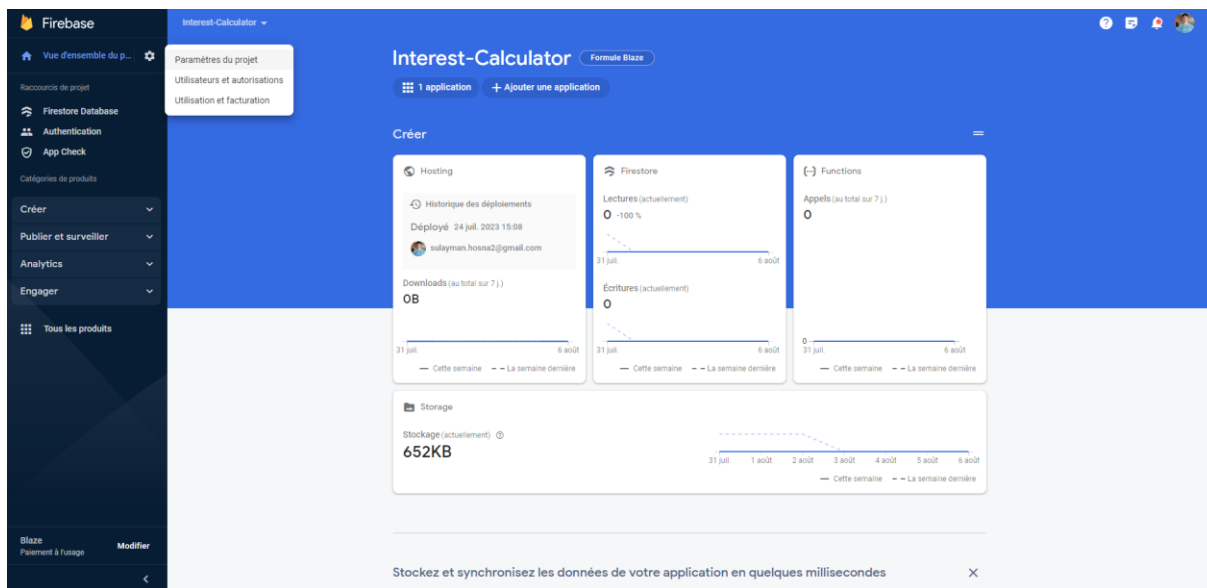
Firebase

Interest-Calculator

Vue d'ensemble du p...

Paramètres du projet
Utilisateurs et autorisations
Utilisation et facturation

Raccourcis de projet

Firestore Database

Authentication

App Check

Catégories de produits

Créer

Publier et surveiller

Analytics

Engager

Tous les produits

Blaze
Paiement à l'usage

Modifier

Interest-Calculator Formule Blaze

1 application + Ajouter une application

Créer

Hosting

Historique des déploiements

Déployé 24 juil. 2023 15:08

sulayman.hosna2@gmail.com

Downloads (au total sur 7 j.)
0B

31 juil. 6 août

— Cette semaine - - La semaine dernière

Firestore

Lectures (actuellement)
0 -100 %

31 juil. 6 août

Écritures (actuellement)
0

31 juil. 6 août

— Cette semaine - - La semaine dernière

{…} Functions

Appels (au total sur 7 j.)
0

0
31 juil. 6 août

— Cette semaine - - La semaine dernière

Storage

Stockage (actuellement)
652KB

31 juil. 1 août 2 août 3 août 4 août 5 août 6 août

— Cette semaine - - La semaine dernière

Stockez et synchronisez les données de votre application en quelques millisecondes